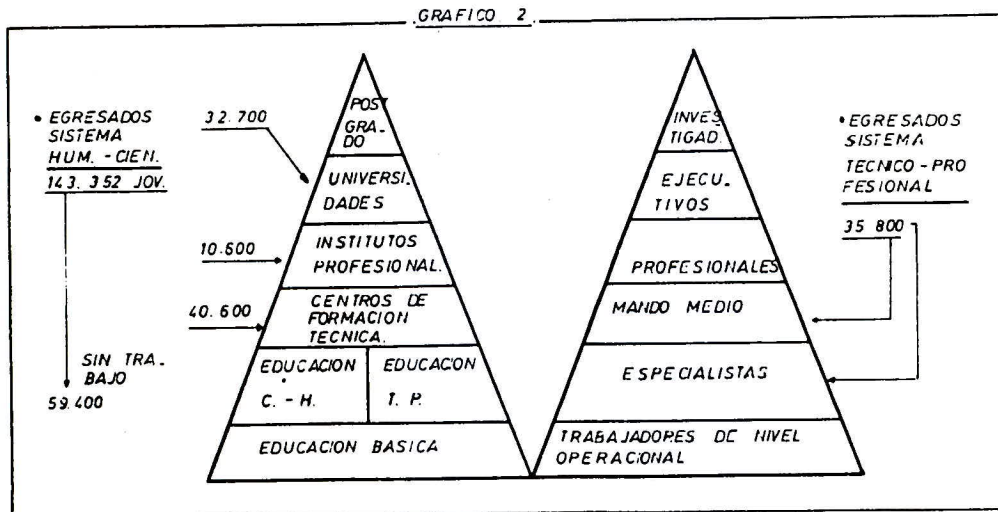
GRAFICO 2.

• EGRESADOS SISTEMA HUM. - CIEN.
143. 352 JOV.

SIN TRABAJO
59.400

32.700
10.600
40.600

POST GRADO
UNIVERSIDADES
INSTITUTOS PROFESIONAL.
CENTROS DE FORMACION TECNICA.
EDUCACION C. - H.
EDUCACION T. P.
EDUCACION BASICA

INVESTIGAD.
EJECUTIVOS
PROFESIONALES
MANDO MEDIO
ESPECIALISTAS
TRABAJADORES DE NIVEL OPERACIONAL

• EGRESADOS SISTEMA TECNICO - PROFESIONAL
35 800